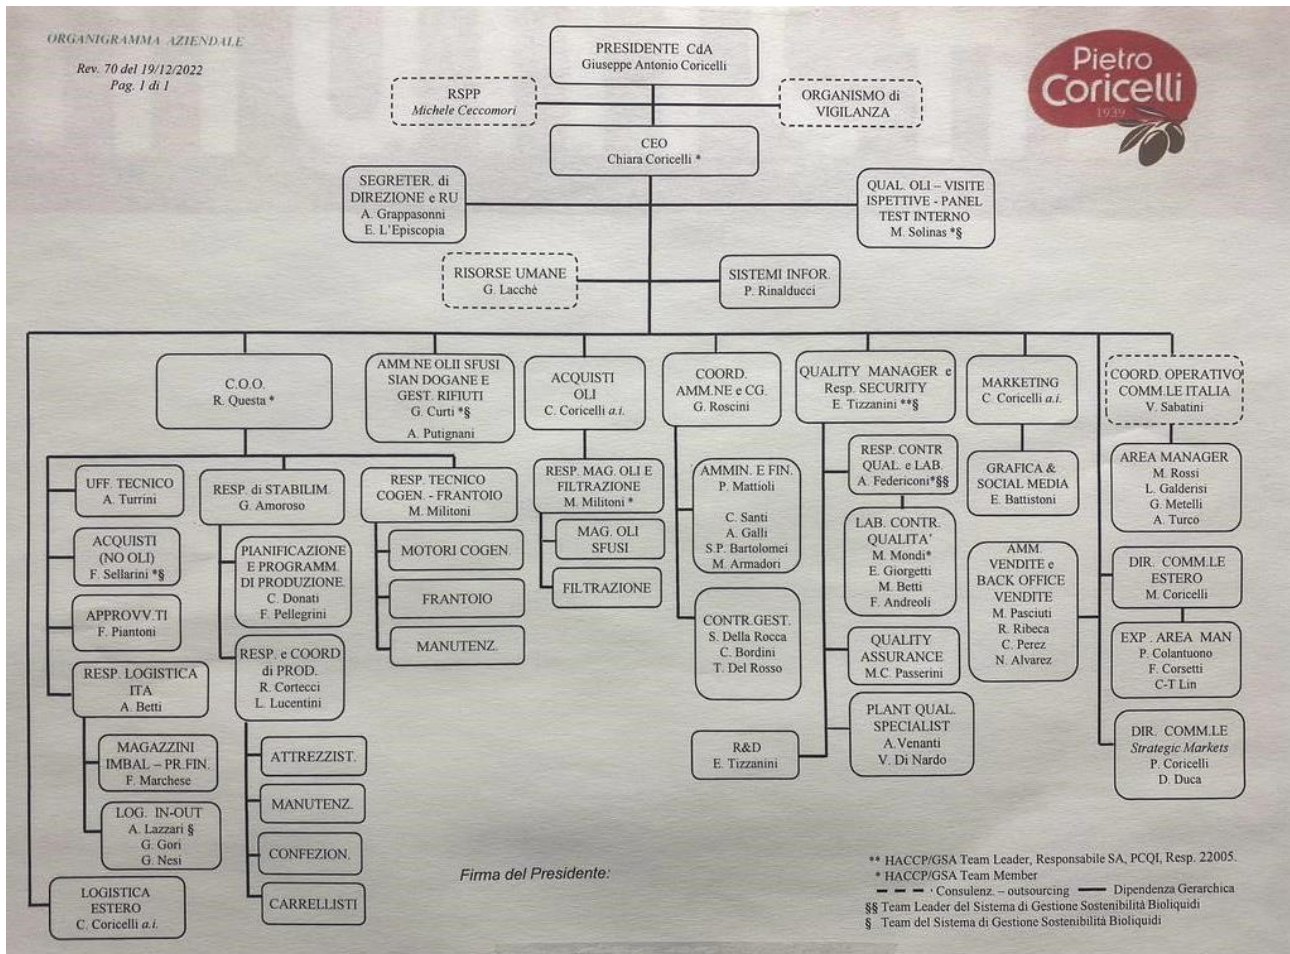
ORGANIGRAMMA AZIENDALE

Rev. 70 del 19/12/2022
Pag. 1 di 1

Pietro Coricelli
1939

PRESIDENTE CdA
Giuseppe Antonio Coricelli

RSPP
Michele Ceccomori

ORGANISMO di VIGILANZA

CEO
Chiara Coricelli *

SEGRETER. di DIREZIONE e RU
A. Grappasonni
E. L'Episcopia

QUAL. OLI – VISITE ISPETTIVE - PANEL TEST INTERNO
M. Solinas *§

RISORSE UMANE
G. Lacchè

SISTEMI INFOR.
P. Rinalducci

C.O.O.
R. Questa *

AMM.NE OLII SFUSI SIAN DOGANE E GEST. RIFIUTI
G. Curti *§
A. Putignani

ACQUISTI OLI
C. Coricelli a.i.

COORD. AMM.NE e CG.
G. Roscini

QUALITY MANAGER e Resp. SECURITY
E. Tizzanini **§

MARKETING
C. Coricelli a.i.

COORD. OPERATIVO COMM.LE ITALIA
V. Sabatini

UFF. TECNICO
A. Turrini

ACQUISTI (NO OLI)
F. Sellarini *§

APPROVV.TI
F. Piantoni

RESP. LOGISTICA ITA
A. Betti

MAGAZZINI IMBAL – PR.FIN.
F. Marchese

LOG. IN-OUT
A. Lazzari §
G. Gori
G. Nesi

LOGISTICA ESTERO
C. Coricelli a.i.

RESP. di STABILIM.
G. Amoroso

PIANIFICAZIONE E PROGRAMM. DI PRODUZIONE
C. Donati
F. Pellegrini

RESP. e COORD di PROD.
R. Cortecci
L. Lucentini

ATTREZZIST.

MANUTENZ.

CONFEZION.

CARRELLISTI

RESP. TECNICO COGEN. - FRANTOIO
M. Militoni

MOTORI COGEN.

FRANTOIO

MANUTENZ.

RESP. MAG. OLI E FILTRAZIONE
M. Militoni *

MAG. OLI SFUSI

FILTRAZIONE

AMMIN. E FIN.
P. Mattioli
C. Santi
A. Galli
S.P. Bartolomei
M. Armadori

CONTR.GEST.
S. Della Rocca
C. Bordini
T. Del Rosso

R&D
E. Tizzanini

RESP. CONTR QUAL. e LAB.
A. Federiconi*§§

LAB. CONTR. QUALITA'
M. Mondi*
E. Giorgetti
M. Betti
F. Andreoli

QUALITY ASSURANCE
M.C. Passerini

PLANT QUAL. SPECIALIST
A.Venanti
V. Di Nardo

GRAFICA & SOCIAL MEDIA
E. Battistoni

AMM. VENDITE e BACK OFFICE VENDITE
M. Pasciuti
R. Ribeca
C. Perez
N. Alvarez

AREA MANAGER
M. Rossi
L. Galderisi
G. Metelli
A. Turco

DIR. COMM.LE ESTERO
M. Coricelli

EXP. AREA MAN
P. Colantuono
F. Corsetti
C-T Lin

DIR. COMM.LE
Strategic Markets
P. Coricelli
D. Duca

Firma del Presidente:

** HACCP/GSA Team Leader, Responsabile SA, PCQI, Resp. 22005.
* HACCP/GSA Team Member
Consulenz. – outsourcing    Dipendenza Gerarchica
§§ Team Leader del Sistema di Gestione Sostenibilità Bioliquidi
§ Team del Sistema di Gestione Sostenibilità Bioliquidi